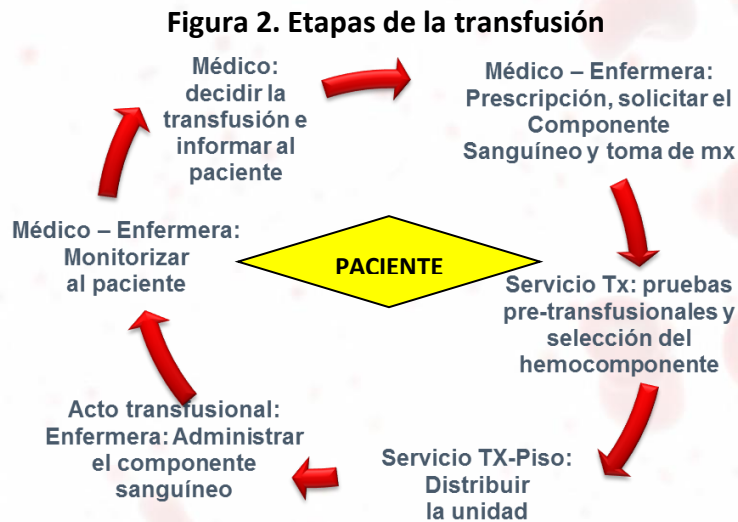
Figura 2. Etapas de la transfusión

Médico: decidir la transfusión e informar al paciente

Médico – Enfermera: Prescripción, solicitar el Componente Sanguíneo y toma de mx

Servicio Tx: pruebas pre-transfusionales y selección del hemocomponente

Servicio TX-Piso: Distribuir la unidad

Acto transfusional: Enfermera: Administrar el componente sanguíneo

Médico – Enfermera: Monitorizar al paciente

PACIENTE